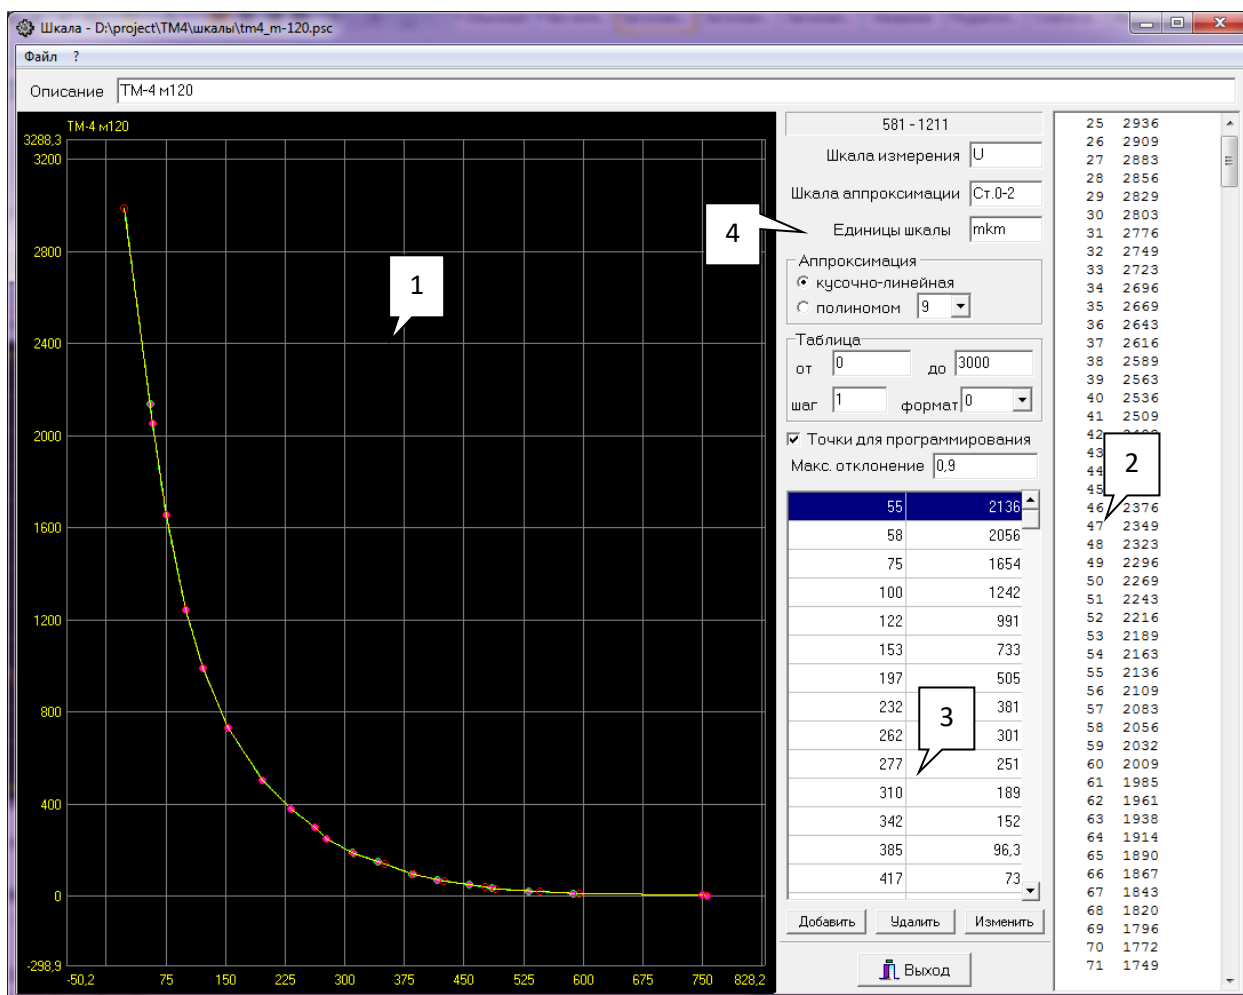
Шкала - D:\project\TM4\шкалы\tm4_m-120.psc

Файл ?

Описание ТМ-4 м120

ТМ-4 м120

3288,3
3200
2800
2400
2000
1600
1200
800
400
0
-298,9

-50,2 75 150 225 300 375 450 525 600 675 750 828,2

1

581 - 1211

Шкала измерения U

Шкала аппроксимации Ст.0-2

4

Единицы шкалы mkm

Аппроксимация
кусочно-линейная
полиномом 9

Таблица
от 0 до 3000
шаг 1 формат 0

Точки для программирования

Макс. отклонение 0,9

| 55 | 2136 |
|---|---|
| 58 | 2056 |
| 75 | 1654 |
| 100 | 1242 |
| 122 | 991 |
| 153 | 733 |
| 197 | 505 |
| 232 | 381 |
| 262 | 301 |
| 277 | 251 |
| 310 | 189 |
| 342 | 152 |
| 385 | 96,3 |
| 417 | 73 |

3

Добавить Удалить Изменить

Выход

25 2936
26 2909
27 2883
28 2856
29 2829
30 2803
31 2776
32 2749
33 2723
34 2696
35 2669
36 2643
37 2616
38 2589
39 2563
40 2536
41 2509
42 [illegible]
43 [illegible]
44 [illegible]
45 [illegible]
46 2376
47 2349
48 2323
49 2296
50 2269
51 2243
52 2216
53 2189
54 2163
55 2136
56 2109
57 2083
58 2056
59 2032
60 2009
61 1985
62 1961
63 1938
64 1914
65 1890
66 1867
67 1843
68 1820
69 1796
70 1772
71 1749

2